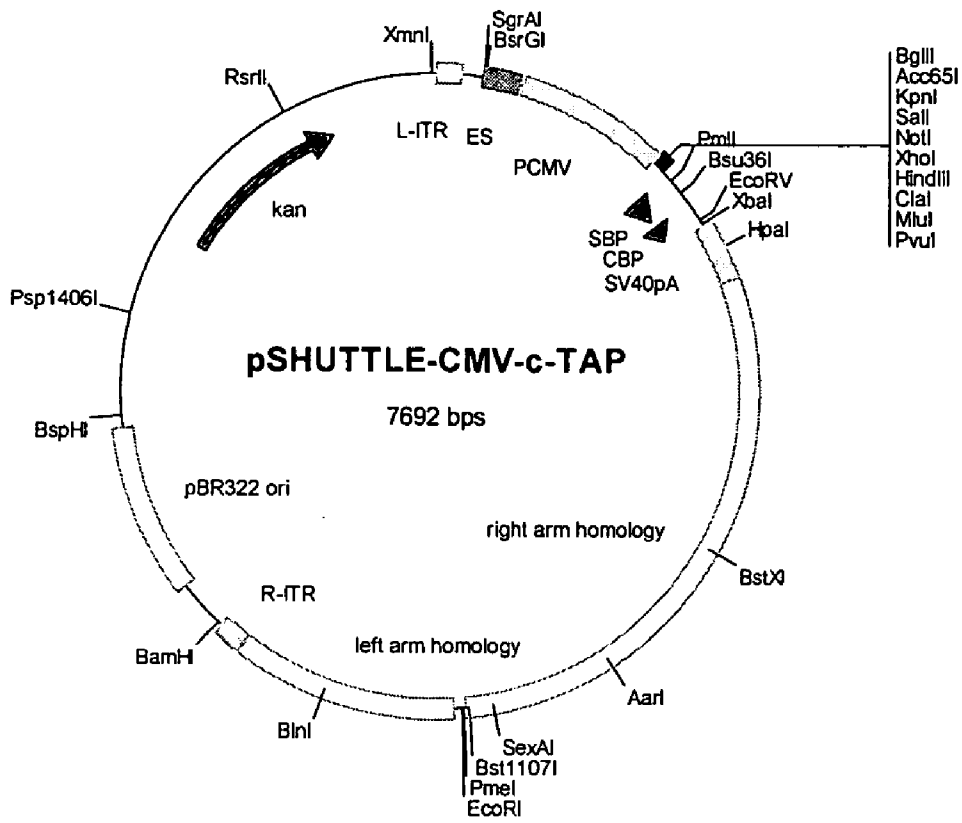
XmnI
SgrAI
BsrGI
RsrII
BglII
Acc65I
KpnI
SalI
NotI
XhoI
HindIII
ClaI
MluI
PvuI
L-ITR
ES
PCMV
PmlI
Bsu36I
EcoRV
XbaI
HpaI
kan
SBP
CBP
SV40pA
Psp1406I
pSHUTTLE-CMV-c-TAP
7692 bps
BspHI
pBR322 ori
right arm homology
BstXI
R-ITR
left arm homology
BamHI
AarI
BlnI
SexAI
Bst1107I
PmeI
EcoRI